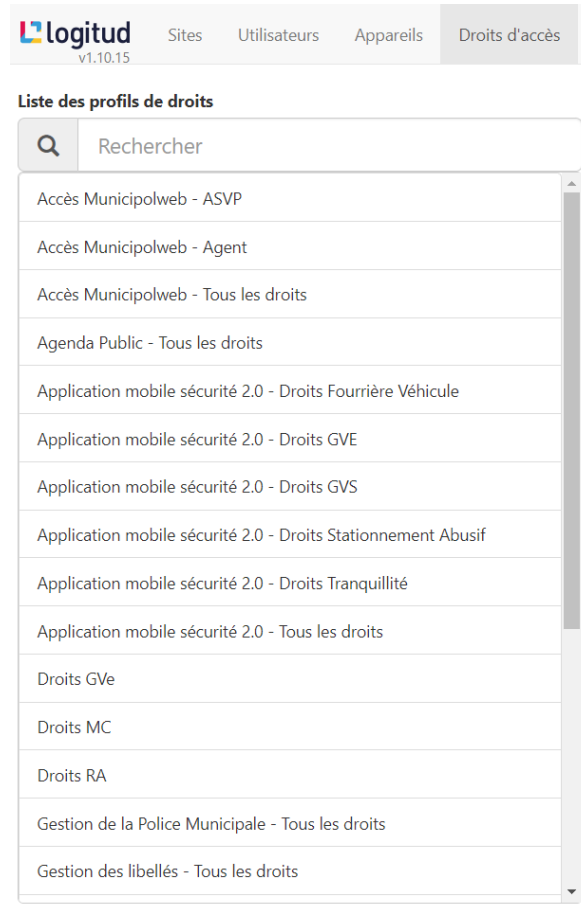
logitud
v1.10.15

Sites
Utilisateurs
Appareils
Droits d'accès

Liste des profils de droits

Rechercher

Accès Municipolweb - ASVP
Accès Municipolweb - Agent
Accès Municipolweb - Tous les droits
Agenda Public - Tous les droits
Application mobile sécurité 2.0 - Droits Fourrière Véhicule
Application mobile sécurité 2.0 - Droits GVE
Application mobile sécurité 2.0 - Droits GVS
Application mobile sécurité 2.0 - Droits Stationnement Abusif
Application mobile sécurité 2.0 - Droits Tranquillité
Application mobile sécurité 2.0 - Tous les droits
Droits GVe
Droits MC
Droits RA
Gestion de la Police Municipale - Tous les droits
Gestion des libellés - Tous les droits